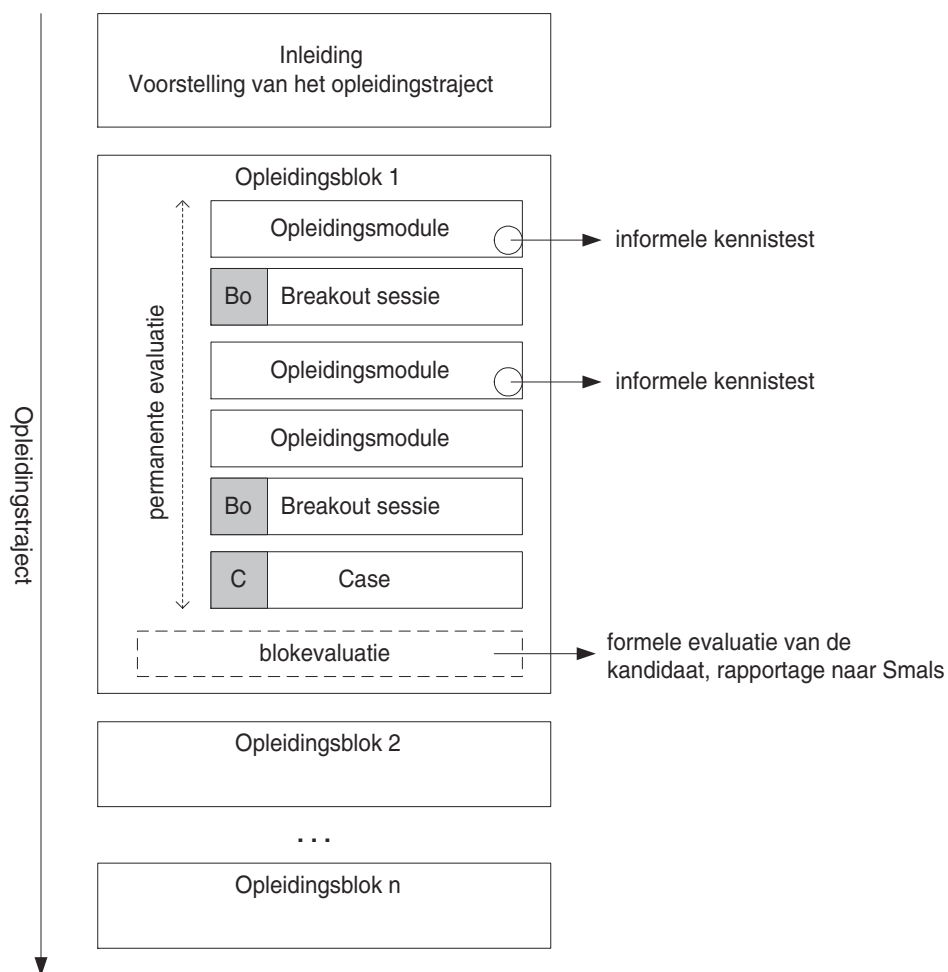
Opleidingstraject

Inleiding
Voorstelling van het opleidingstraject

Opleidingsblok 1

permanente evaluatie

Opleidingsmodule

informele kennistest

Bo Breakout sessie

Opleidingsmodule

informele kennistest

Opleidingsmodule

Bo Breakout sessie

C Case

blokevaluatie

formele evaluatie van de kandidaat, rapportage naar Smals

Opleidingsblok 2

. . .

Opleidingsblok n